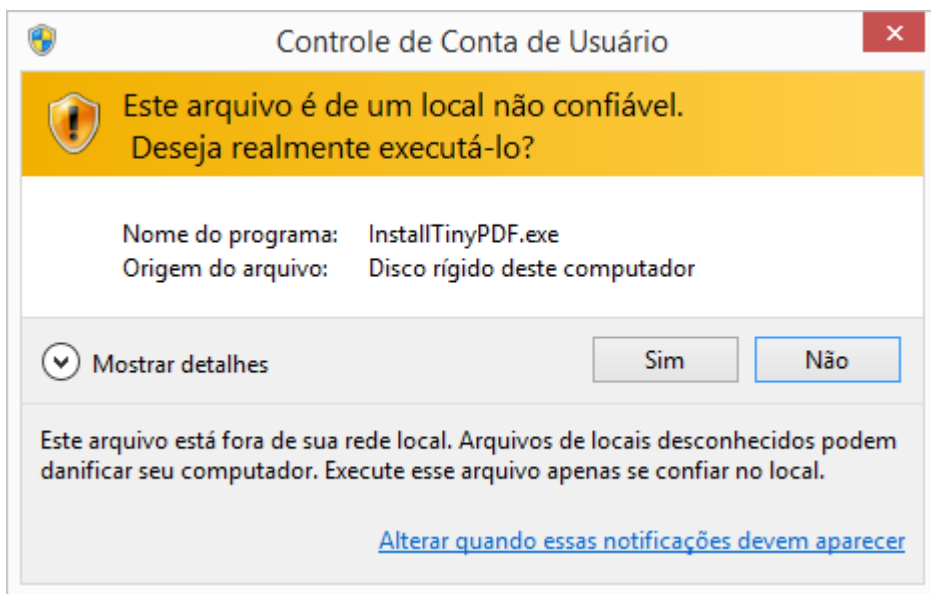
Controle de Conta de Usuário

Este arquivo é de um local não confiável.
Deseja realmente executá-lo?

Nome do programa: InstallTinyPDF.exe
Origem do arquivo: Disco rígido deste computador

Mostrar detalhes

Sim

Não

Este arquivo está fora de sua rede local. Arquivos de locais desconhecidos podem danificar seu computador. Execute esse arquivo apenas se confiar no local.

Alterar quando essas notificações devem aparecer